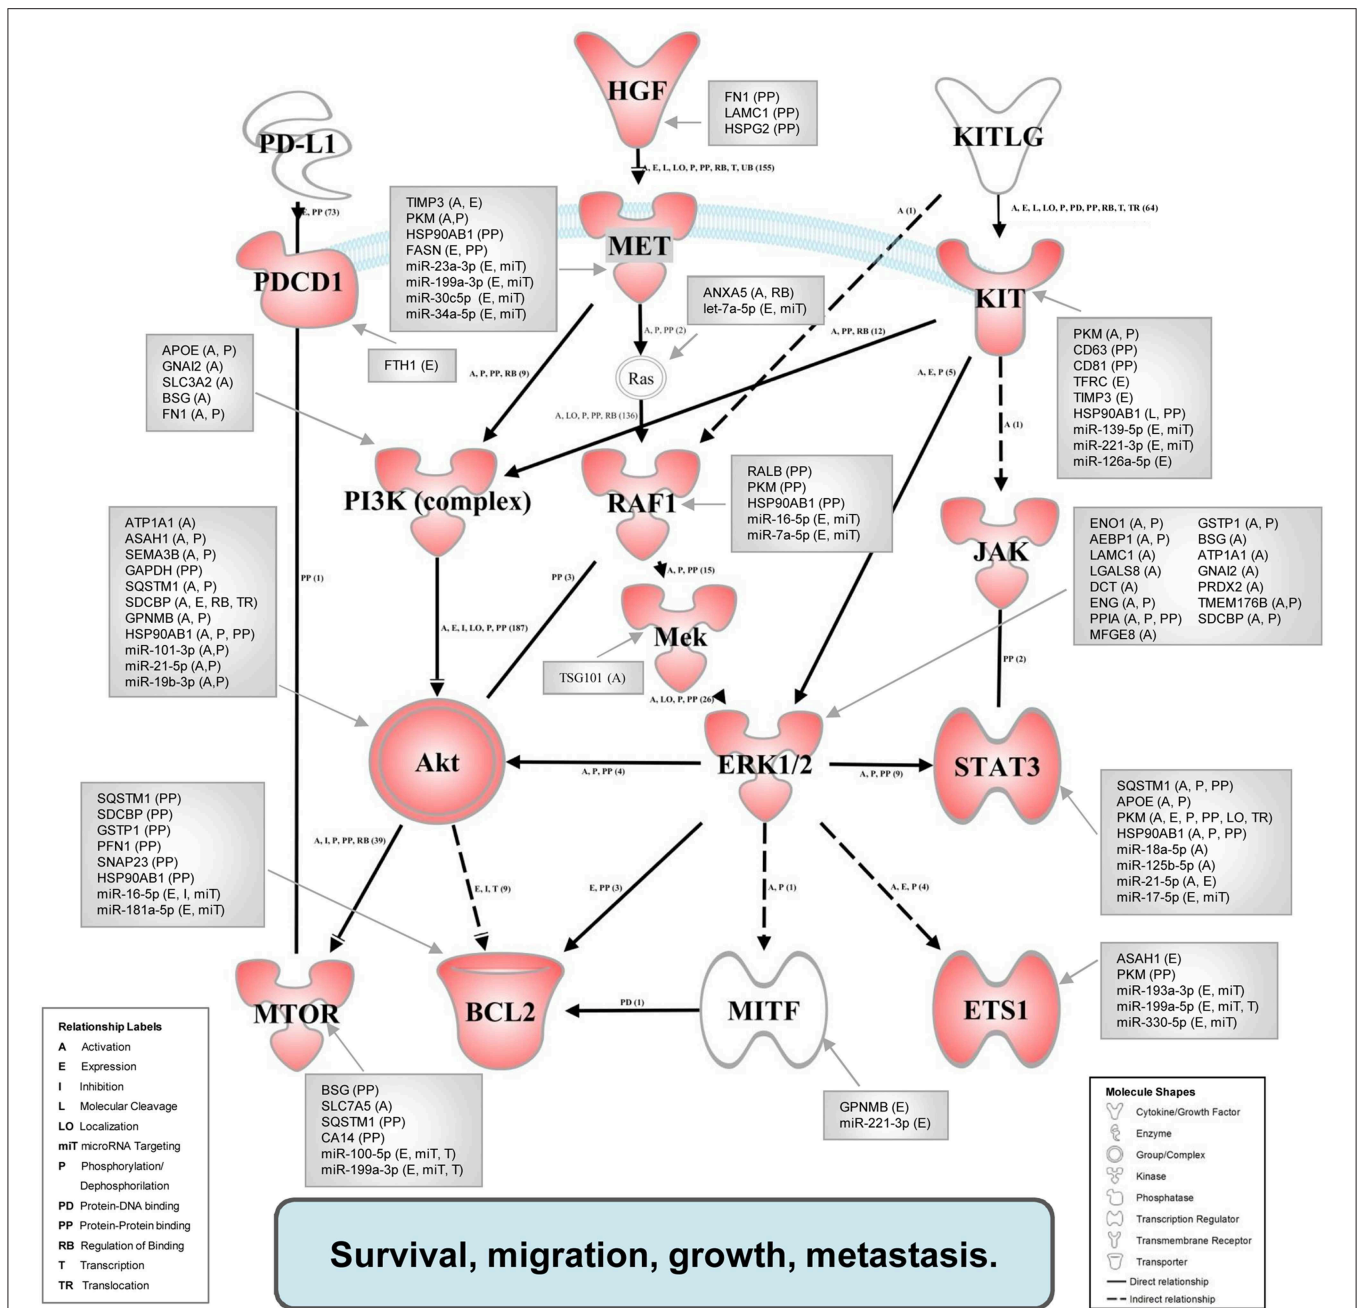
HGF

FN1 (PP)
LAMC1 (PP)
HSPG2 (PP)

PD-L1

KITLG

A, E, L, LO, P, PP, RB, T, UB (155)

E, PP (73)

TIMP3 (A, E)
PKM (A,P)
HSP90AB1 (PP)
FASN (E, PP)
miR-23a-3p (E, miT)
miR-199a-3p (E, miT)
miR-30c5p (E, miT)
miR-34a-5p (E, miT)

MET

A (1)

A, E, L, LO, P, PD, PP, RB, T, TR (64)

PDCD1

KIT

ANXA5 (A, RB)
let-7a-5p (E, miT)

A, P, PP (2)

A, PP, RB (12)

FTH1 (E)

Ras

A, P, PP, RB (9)

A, E, P (5)

APOE (A, P)
GNAI2 (A)
SLC3A2 (A)
BSG (A)
FN1 (A, P)

A, LO, P, PP, RB (136)

PKM (A, P)
CD63 (PP)
CD81 (PP)
TFRC (E)
TIMP3 (E)
HSP90AB1 (L, PP)
miR-139-5p (E, miT)
miR-221-3p (E, miT)
miR-126a-5p (E)

A (1)

PI3K (complex)

RAF1

RALB (PP)
PKM (PP)
HSP90AB1 (PP)
miR-16-5p (E, miT)
miR-7a-5p (E, miT)

ATP1A1 (A)
ASAH1 (A, P)
SEMA3B (A, P)
GAPDH (PP)
SQSTM1 (A, P)
SDCBP (A, E, RB, TR)
GPNMB (A, P)
HSP90AB1 (A, P, PP)
miR-101-3p (A,P)
miR-21-5p (A,P)
miR-19b-3p (A,P)

PP (1)

PP (3)

A, P, PP (15)

JAK

ENO1 (A, P)
AEBP1 (A, P)
LAMC1 (A)
LGALS8 (A)
DCT (A)
ENG (A, P)
PPIA (A, P, PP)
MFGE8 (A)

GSTP1 (A, P)
BSG (A)
ATP1A1 (A)
GNAI2 (A)
PRDX2 (A)
TMEM176B (A,P)
SDCBP (A, P)

A, E, I, LO, P, PP (187)

Mek

PP (2)

TSG101 (A)

A, LO, P, PP (26)

Akt

A, P, PP (4)

ERK1/2

A, P, PP (9)

STAT3

SQSTM1 (PP)
SDCBP (PP)
GSTP1 (PP)
PFN1 (PP)
SNAP23 (PP)
HSP90AB1 (PP)
miR-16-5p (E, I, miT)
miR-181a-5p (E, miT)

SQSTM1 (A, P, PP)
APOE (A, P)
PKM (A, E, P, PP, LO, TR)
HSP90AB1 (A, P, PP)
miR-18a-5p (A)
miR-125b-5p (A)
miR-21-5p (A, E)
miR-17-5p (E, miT)

A, I, P, PP, RB (39)

E, I, T (9)

E, PP (3)

A, P (1)

A, E, P (4)

ASAH1 (E)
PKM (PP)
miR-193a-3p (E, miT)
miR-199a-5p (E, miT, T)
miR-330-5p (E, miT)

MTOR

BCL2

PD (1)

MITF

ETS1

Relationship Labels
A Activation
E Expression
I Inhibition
L Molecular Cleavage
LO Localization
miT microRNA Targeting
P Phosphorylation/ Dephosphorilation
PD Protein-DNA binding
PP Protein-Protein binding
RB Regulation of Binding
T Transcription
TR Translocation

BSG (PP)
SLC7A5 (A)
SQSTM1 (PP)
CA14 (PP)
miR-100-5p (E, miT, T)
miR-199a-3p (E, miT, T)

GPNMB (E)
miR-221-3p (E)

Molecule Shapes
Cytokine/Growth Factor
Enzyme
Group/Complex
Kinase
Phosphatase
Transcription Regulator
Transmembrane Receptor
Transporter
Direct relationship
Indirect relationship

Survival, migration, growth, metastasis.